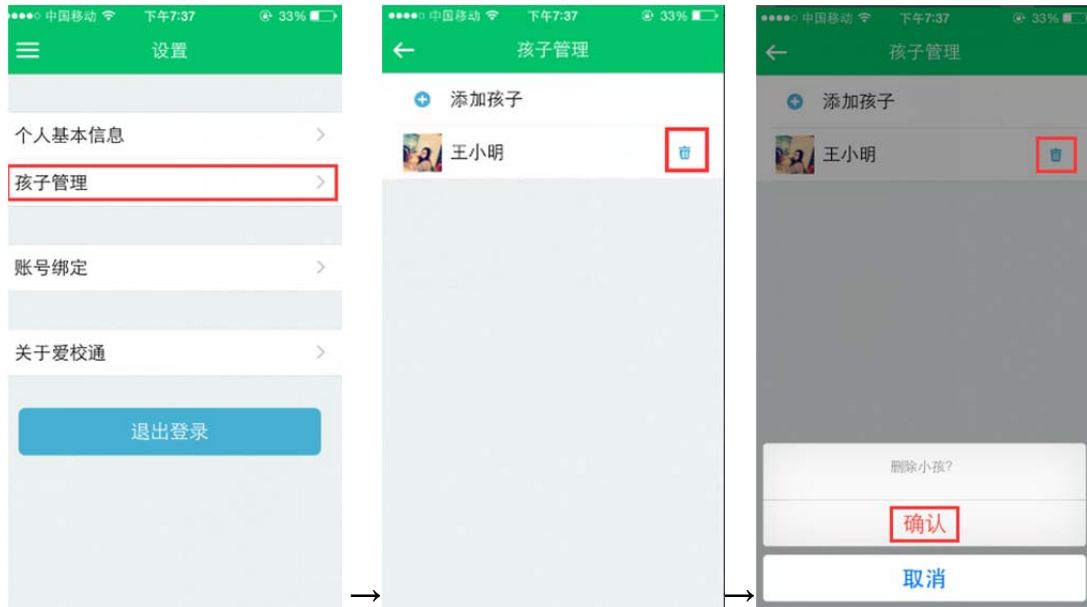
●●●●○ 中国移动 下午7:37 33%
设置
个人基本信息
孩子管理
账号绑定
关于爱校通
退出登录

→

●●●●○ 中国移动 下午7:37 33%
孩子管理
添加孩子
王小明

→

●●●●○ 中国移动 下午7:37 33%
孩子管理
添加孩子
王小明
删除小孩?
确认
取消